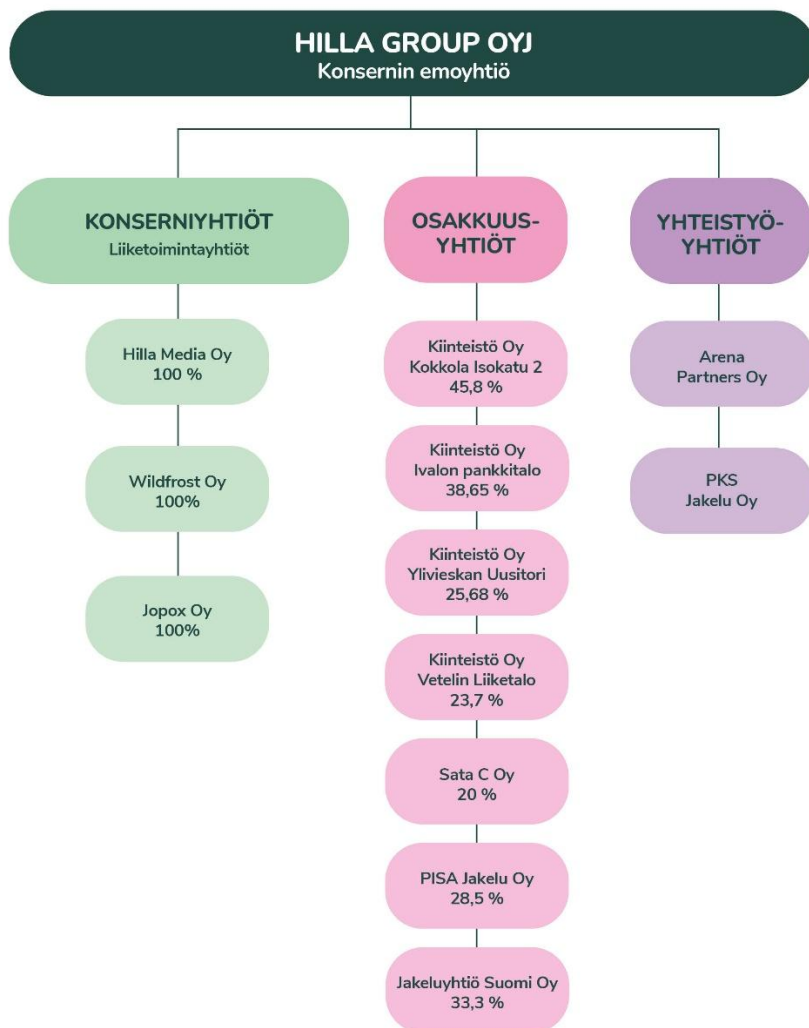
HILLA GROUP OYJ
Konsernin emoyhtiö

KONSERNIYHTIÖT
Liiketoimintayhtiöt

Hilla Media Oy
100 %

Wildfrost Oy
100%

Jopox Oy
100%

OSAKKUUSYHTIÖT

Kiinteistö Oy Kokkola Isokatu 2
45,8 %

Kiinteistö Oy Ivalon pankkitalo
38,65 %

Kiinteistö Oy Ylivieskan Uusitori
25,68 %

Kiinteistö Oy Vetelin Liiketalo
23,7 %

Sata C Oy
20 %

PISA Jakelu Oy
28,5 %

Jakeluyhtiö Suomi Oy
33,3 %

YHTEISTYÖYHTIÖT

Arena Partners Oy

PKS Jakelu Oy